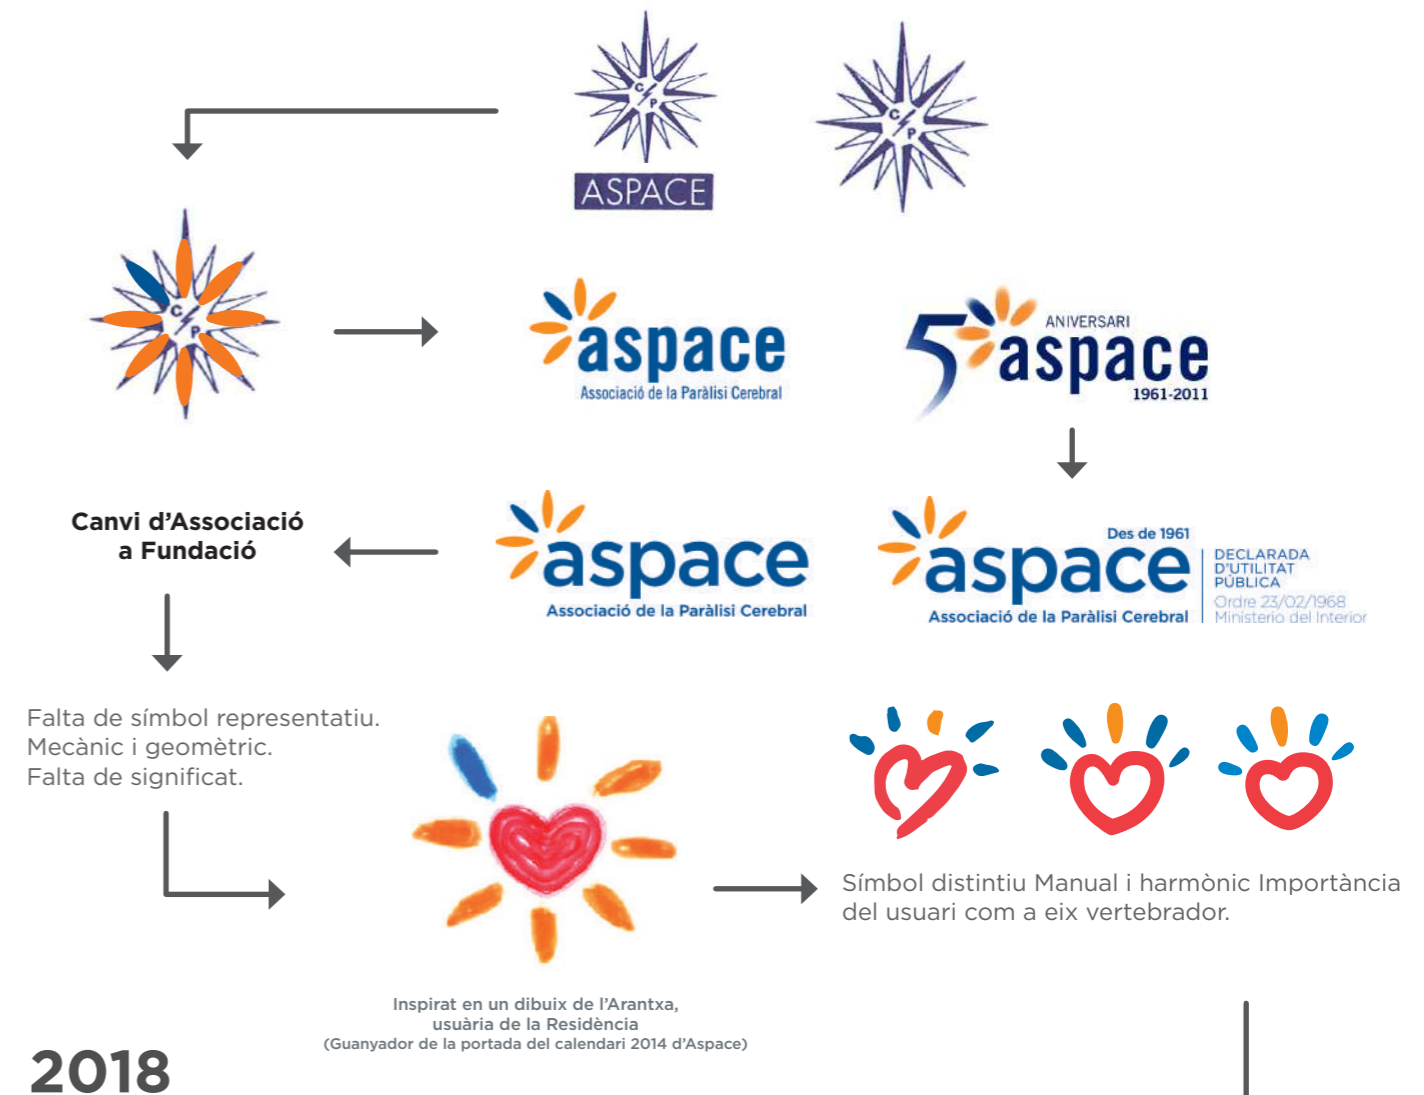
C P
ASPACE

C P

C P

aspace
Associació de la Paràlisi Cerebral

5 ANIVERSARI aspace 1961-2011

Canvi d'Associació a Fundació

aspace
Associació de la Paràlisi Cerebral

Des de 1961
aspace
Associació de la Paràlisi Cerebral
DECLARADA D'UTILITAT PÚBLICA
Ordre 23/02/1968
Ministerio del Interior

Falta de símbol representatiu.
Mecànic i geomètric.
Falta de significat.

Símbol distintiu Manual i harmònic Importància del usuari com a eix vertebrador.

Inspirat en un dibuix de l'Arantxa, usuària de la Residència
(Guanyador de la portada del calendari 2014 d'Aspace)

2018